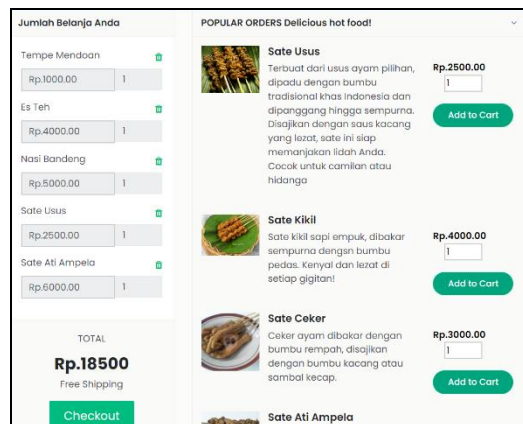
Jumlah Belanja Anda

Tempe Mendoan
Rp.1000.00 | 1

Es Teh
Rp.4000.00 | 1

Nasi Bandeng
Rp.5000.00 | 1

Sate Usus
Rp.2500.00 | 1

Sate Ati Ampela
Rp.6000.00 | 1

TOTAL
Rp.18500
Free Shipping
Checkout

POPULAR ORDERS Delicious hot food!

Sate Usus
Terbuat dari usus ayam pilihan, dipadu dengan bumbu tradisional khas Indonesia dan dipanggang hingga sempurna. Disajikan dengan saus kacang yang lezat, sate ini siap memanjakan lidah Anda. Cocok untuk camilan atau hidanga
Rp.2500.00
1
Add to Cart

Sate Kikil
Sate kikil sapi empuk, dibakar sempurna dengsn bumbu pedas. Kenyal dan lezat di setiap gigitan!
Rp.4000.00
1
Add to Cart

Sate Ceker
Ceker ayam dibakar dengan bumbu rempah, disajikan dengan bumbu kacang atau sambal kecap.
Rp.3000.00
1
Add to Cart

Sate Ati Ampela